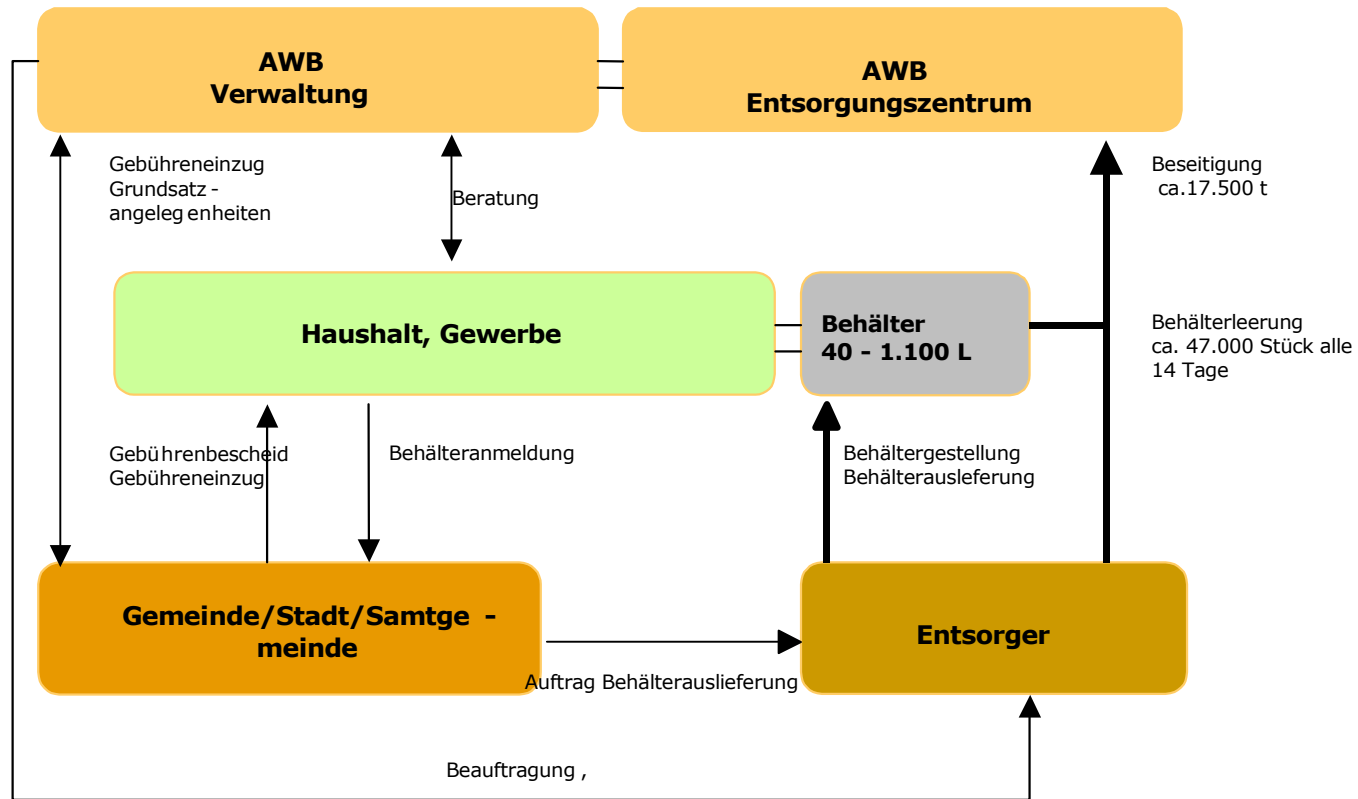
AWB
Verwaltung

AWB
Entsorgungszentrum

Gebühreneinzug
Grundsatz - angeleg enheiten

Beratung

Beseitigung
ca.17.500 t

Haushalt, Gewerbe

Behälter
40 - 1.100 L

Behälterleerung
ca. 47.000 Stück alle 14 Tage

Gebührenbescheid
Gebühreneinzug

Behälteranmeldung

Behältergestellung
Behälterauslieferung

Gemeinde/Stadt/Samtge - meinde

Entsorger

Auftrag Behälterauslieferung

Beauftragung ,